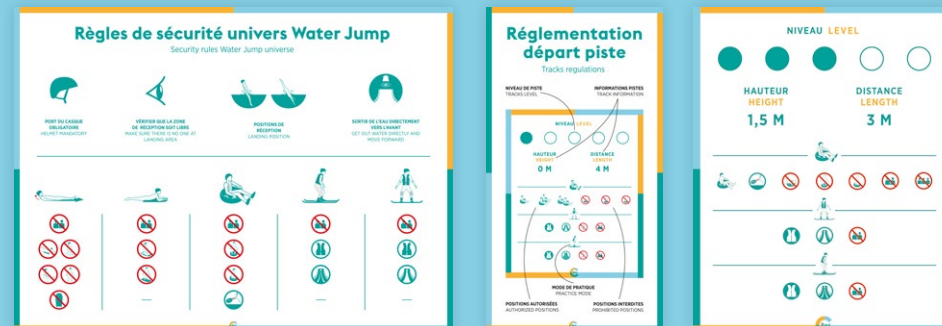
Règles de sécurité univers Water Jump
Security rules Water Jump universe

PORT DU CASQUE OBLIGATOIRE
HELMET MANDATORY

VÉRIFIER QUE LA ZONE DE RÉCEPTION SOIT LIBRE
MAKE SURE THERE IS NO ONE AT LANDING AREA

POSITIONS DE RÉCEPTION
LANDING POSITION

SORTIR DE L'EAU DIRECTEMENT VERS L'AVANT
GET OUT WATER DIRECTLY AND MOVE FORWARD

Réglementation départ piste
Tracks regulations

NIVEAU DE PISTE
TRACKS LEVEL

INFORMATIONS PISTES
TRACK INFORMATION

NIVEAU LEVEL

HAUTEUR
HEIGHT
0 M

DISTANCE
LENGTH
4 M

MODE DE PRATIQUE
PRACTICE MODE

POSITIONS AUTORISÉES
AUTHORIZED POSITIONS

POSITIONS INTERDITES
PROHIBITED POSITIONS

NIVEAU LEVEL

HAUTEUR
HEIGHT
1,5 M

DISTANCE
LENGTH
3 M